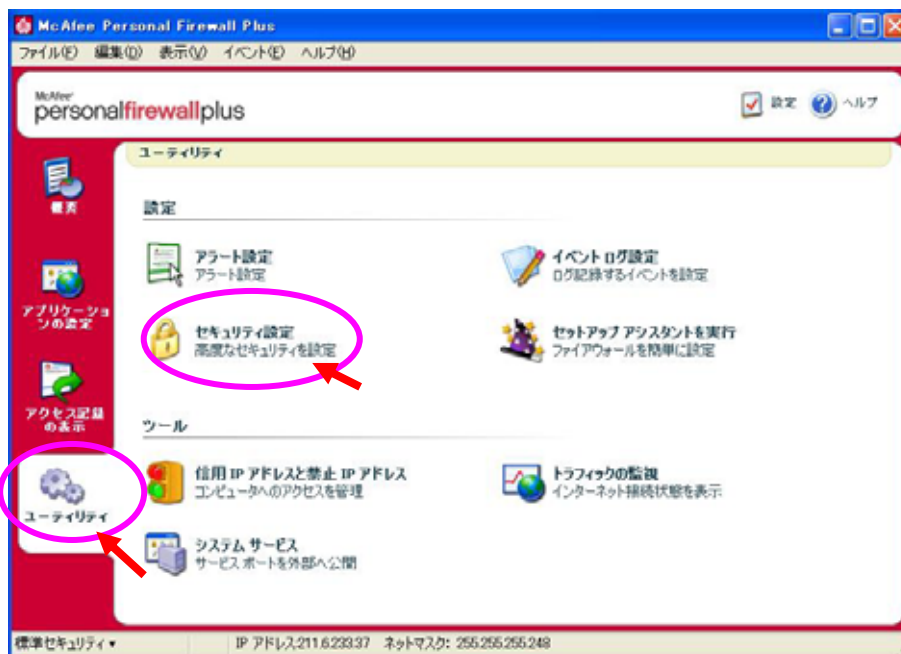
McAfee Personal Firewall Plus

ファイル(F) 編集(D) 表示(V) イベント(E) ヘルプ(H)

McAfee personalfirewallplus

設定 ヘルプ

概要

アプリケーションの設定

アクセス記録の表示

ユーティリティ

ユーティリティ

設定

アラート設定
アラート設定

イベント ログ設定
ログ記録するイベントを設定

セキュリティ設定
高度なセキュリティを設定

セットアップ アシスタントを実行
ファイアウォールを簡単に設定

ツール

信用 IP アドレスと禁止 IP アドレス
コンピュータへのアクセスを管理

トラフィックの監視
インターネット接続状態を表示

システム サービス
サービス ポートを外部へ公開

標準セキュリティ ▾ IP アドレス:211.6.233.37 ネットマスク: 255.255.255.248